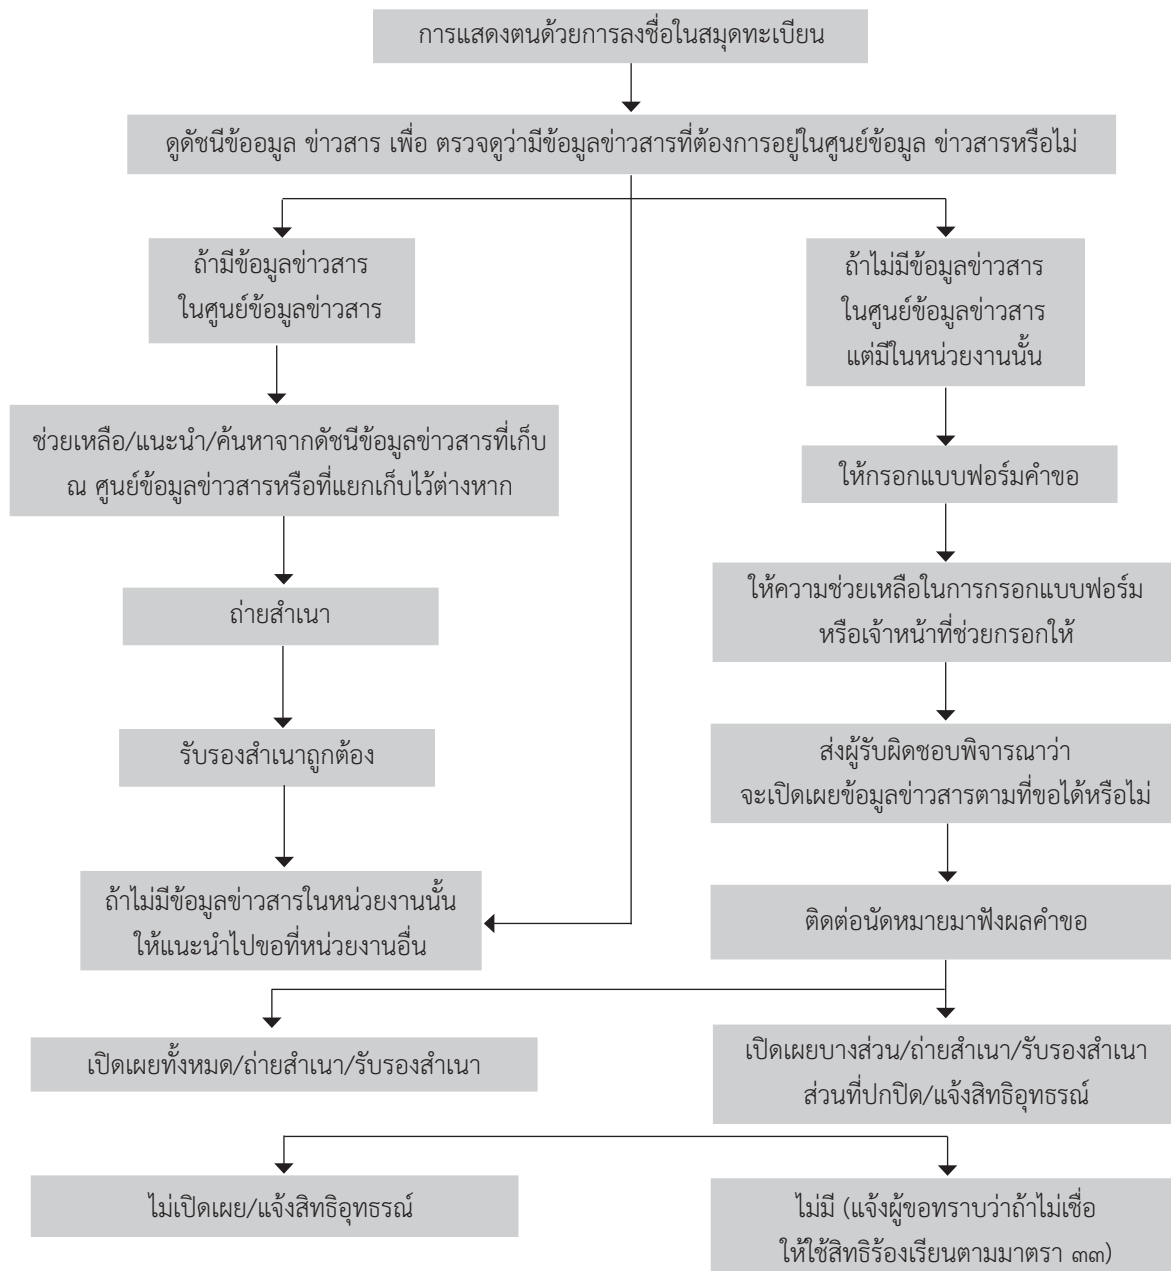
การแสดงตนด้วยการลงชื่อในสมุดทะเบียน

ดูดัชนีข้อมูล ข่าวสาร เพื่อ ตรวจดูว่ามีข้อมูลข่าวสารที่ต้องการอยู่ในศูนย์ข้อมูล ข่าวสารหรือไม่

ถ้ามีข้อมูลข่าวสาร ในศูนย์ข้อมูลข่าวสาร

ช่วยเหลือ/แนะนำ/ค้นหาจากดัชนีข้อมูลข่าวสารที่เก็บ ณ ศูนย์ข้อมูลข่าวสารหรือที่แยกเก็บไว้ต่างหาก

ถ่ายสำเนา

รับรองสำเนาถูกต้อง

ถ้าไม่มีข้อมูลข่าวสารในหน่วยงานนั้น ให้แนะนำไปขอที่หน่วยงานอื่น

ถ้าไม่มีข้อมูลข่าวสาร ในศูนย์ข้อมูลข่าวสาร แต่มีในหน่วยงานนั้น

ให้กรอกแบบฟอร์มคำขอ

ให้ความช่วยเหลือในการกรอกแบบฟอร์ม หรือเจ้าหน้าที่ช่วยกรอกให้

ส่งผู้รับผิดชอบพิจารณาว่า จะเปิดเผยข้อมูลข่าวสารตามที่ขอได้หรือไม่

ติดต่อนัดหมายมาฟังผลคำขอ

เปิดเผยทั้งหมด/ถ่ายสำเนา/รับรองสำเนา

เปิดเผยบางส่วน/ถ่ายสำเนา/รับรองสำเนา ส่วนที่ปกปิด/แจ้งสิทธิอุทธรณ์

ไม่เปิดเผย/แจ้งสิทธิอุทธรณ์

ไม่มี (แจ้งผู้ขอทราบว่าถ้าไม่เชื่อ ให้ใช้สิทธิร้องเรียนตามมาตรา ๓๓)